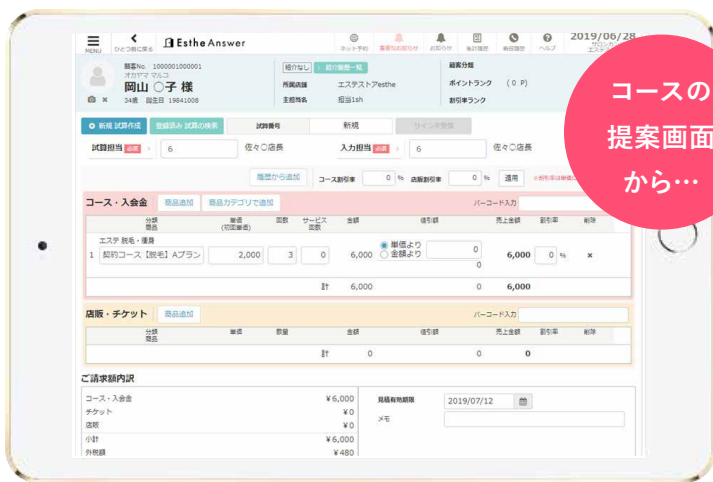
MENU ひとつ前に戻る Esthe Answer ネット予約 重要なお知らせ お知らせ 会計履歴 会計履歴 ヘルプ 2019/06/28 サロンク エステ

顧客No. 1000001000001
オカヤマ マルコ
岡山 〇子 様
34歳 誕生日 19841008

紹介なし 前回施術一覧
所属店舗 エステストAesthe
主担当者 担当1sh

顧客分類
ポイントランク (0 P)
割引率ランク

コースの提案画面から…

新規 試算作成 登録済み 試算の検索 試算番号 新規 サインを登録

試算担当 必須 6 佐々〇店長 入力担当 必須 6 佐々〇店長

履歴から追加 コース割引率 0 % 店販割引率 0 % 適用

コース・入会金 商品追加 商品カテゴリで追加 バーコード入力

| | 分類 商品 | 単価 (切回単価) | 回数 | サービス回数 | 金額 | 値引額 | 売上金額 | 割引率 | 削除 |
|---|---|---|---|---|---|---|---|---|---|
| 1 | エステ 脱毛・痩身 契約コース【脱毛】Aプラン | 2,000 | 3 | 0 | 6,000 | ◉ 単価より ○ 金額より 0 0 | 6,000 | 0 % | × |
| | | | | 計 | 6,000 | 0 | 6,000 | | |

店販・チケット 商品追加 バーコード入力

| 分類 商品 | 単価 | 数量 | 金額 | 値引額 | 売上金額 | 割引率 | 削除 |
|---|---|---|---|---|---|---|---|
| | | 計 | 0 | 0 | 0 | | |

ご請求額内訳

| | |
|---|---|
| コース・入会金 | ¥6,000 |
| チケット | ¥0 |
| 店販 | ¥0 |
| 小計 | ¥6,000 |
| 外税額 | ¥480 |

見積有効期限 2019/07/12
メモ